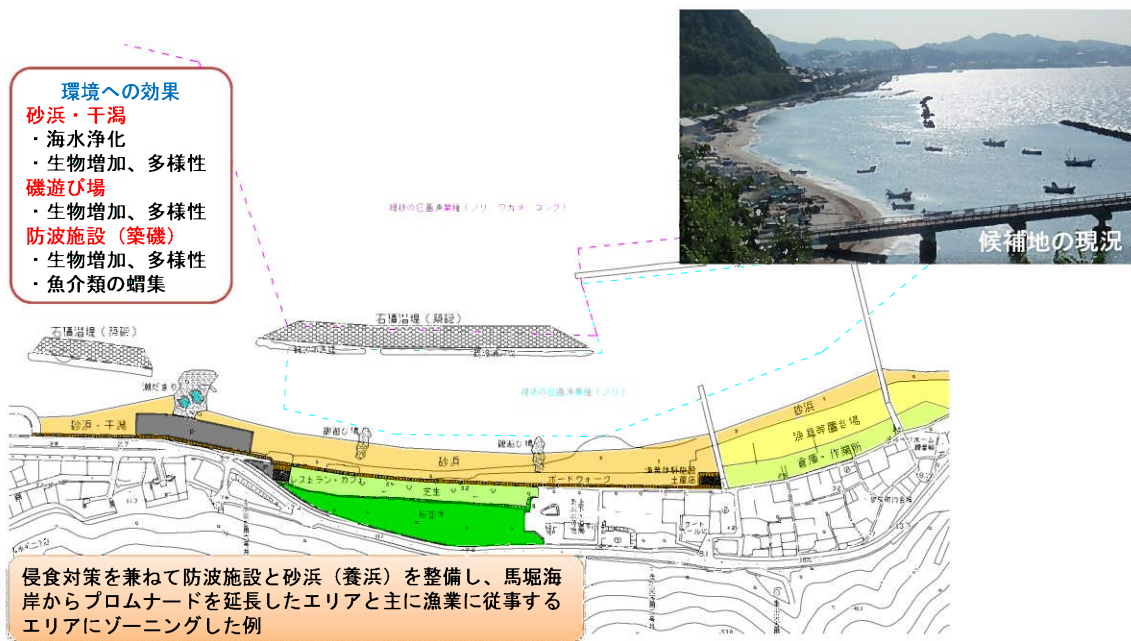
環境への効果
砂浜・干潟
・海水浄化
・生物増加、多様性
磯遊び場
・生物増加、多様性
防波施設（築磯）
・生物増加、多様性
・魚介類の蝟集

候補地の現況

既存の区画漁業権（ノリ、ワカメ、コンブ）

石積潜堤（築磯）

石積潜堤（築磯）

既存の区画漁業権（ノリ）

潮だまり

砂浜・干潟

磯遊び場

砂浜

磯遊び場

砂浜

ボードウォーク

漁具等干場

倉庫・作業所

レストラン・カフェ

芝生

駐車場

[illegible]

侵食対策を兼ねて防波施設と砂浜（養浜）を整備し、馬堀海岸からプロムナードを延長したエリアと主に漁業に従事するエリアにゾーニングした例